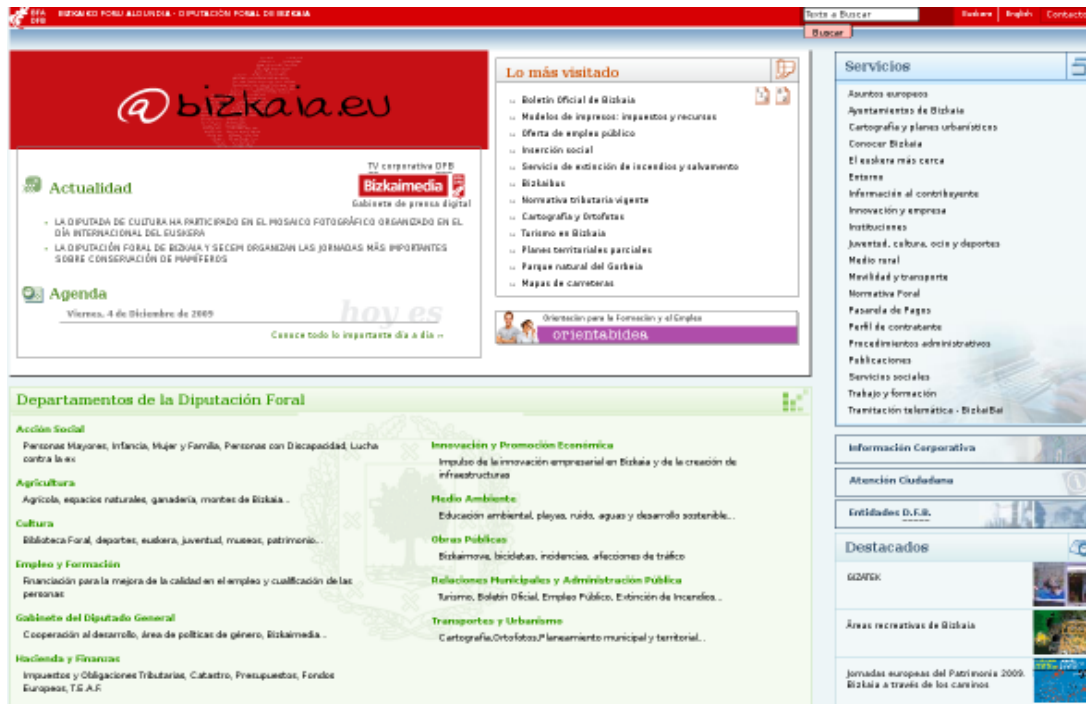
BFA DFB BIZKAIKO FORU ALDUNDIA - DIPUTACIÓN FORAL DE BIZKAIA

Texto a Buscar
Buscar
Euskara | English | Contacto

@bizkaia.eu

Lo más visitado

Boletín Oficial de Bizkaia
Modelos de impresos: impuestos y recursos
Oferta de empleo público
Inserción social
Servicio de extinción de incendios y salvamento
Bizkaibus
Normativa tributaria vigente
Cartografía y Ortofotos
Turismo en Bizkaia
Planes territoriales parciales
Parque natural del Gorbeia
Mapas de carreteras

TV corporativa DFB
Bizkaimedia
Gabinete de prensa digital

Actualidad

LA DIPUTADA DE CULTURA HA PARTICIPADO EN EL MOSAICO FOTOGRÁFICO ORGANIZADO EN EL DÍA INTERNACIONAL DEL EUSKERA
LA DIPUTACIÓN FORAL DE BIZKAIA Y SECEM ORGANIZAN LAS JORNADAS MÁS IMPORTANTES SOBRE CONSERVACIÓN DE MAMÍFEROS

Agenda

Viernes, 4 de Diciembre de 2009
hoy.es
Conoce todo lo importante día a día »

Orientación para la Formación y el Empleo
orientabidea

Servicios

Asuntos europeos
Ayuntamientos de Bizkaia
Cartografía y planes urbanísticos
Conocer Bizkaia
El euskera más cerca
Entorno
Información al contribuyente
Innovación y empresa
Instituciones
Juventud, cultura, ocio y deportes
Medio rural
Movilidad y transporte
Normativa Foral
Pasarela de Pagos
Perfil de contratante
Procedimientos administrativos
Publicaciones
Servicios sociales
Trabajo y formación
Tramitación telemática - BizkaiBai

Información Corporativa
Atención Ciudadana
Entidades D.F.B.

Destacados

BIZATEK
Áreas recreativas de Bizkaia
Jornadas europeas del Patrimonio 2009. Bizkaia a través de los caminos

Departamentos de la Diputación Foral

Acción Social
Personas Mayores, Infancia, Mujer y Familia, Personas con Discapacidad, Lucha contra la ex

Agricultura
Agrícola, espacios naturales, ganadería, montes de Bizkaia..

Cultura
Biblioteca Foral, deportes, euskera, juventud, museos, patrimonio..

Empleo y Formación
Financiación para la mejora de la calidad en el empleo y cualificación de las personas

Gabinete del Diputado General
Cooperación al desarrollo, área de políticas de género, Bizkaimedia..

Hacienda y Finanzas
Impuestos y Obligaciones Tributarias, Catastro, Presupuestos, Fondos Europeos, T.E.A.F.

Innovación y Promoción Económica
Impulso de la innovación empresarial en Bizkaia y de la creación de infraestructuras

Medio Ambiente
Educación ambiental, playas, ruido, aguas y desarrollo sostenible..

Obras Públicas
Bizkaimove, bicicletas, incidencias, afecciones de tráfico

Relaciones Municipales y Administración Pública
Turismo, Boletín Oficial, Empleo Público, Extinción de Incendios..

Transportes y Urbanismo
Cartografía,Ortofotos,Planeamiento municipal y territorial..